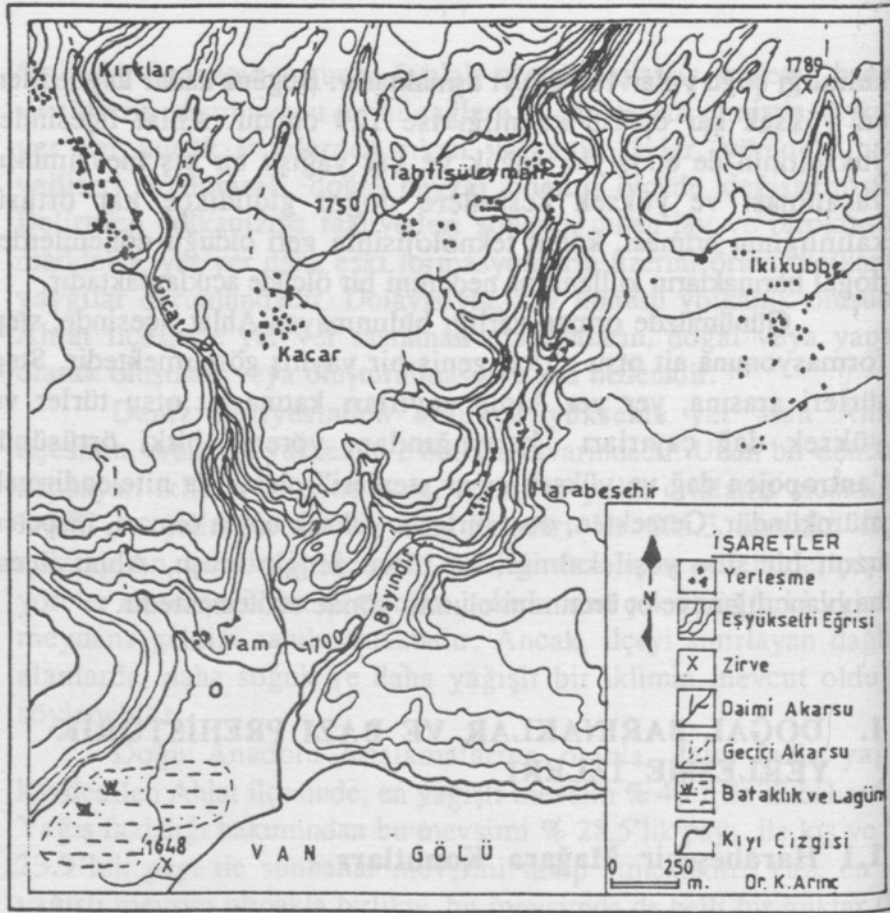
Kırklar

1789

Tahtısüleyman

1750

İkikubbe

Kacar

Arabeşehir

Bayındır

Yam

1700

O

1648

VAN GÖLÜ

İŞARETLER

N

Yerleşme

Eşyükselti Eğrisi

Zirve

Daimi Akarsu

Geçici Akarsu

Bataklık ve Lagün

Kıyı Çizgisi

0 250 m.

Dr. K. Arınç